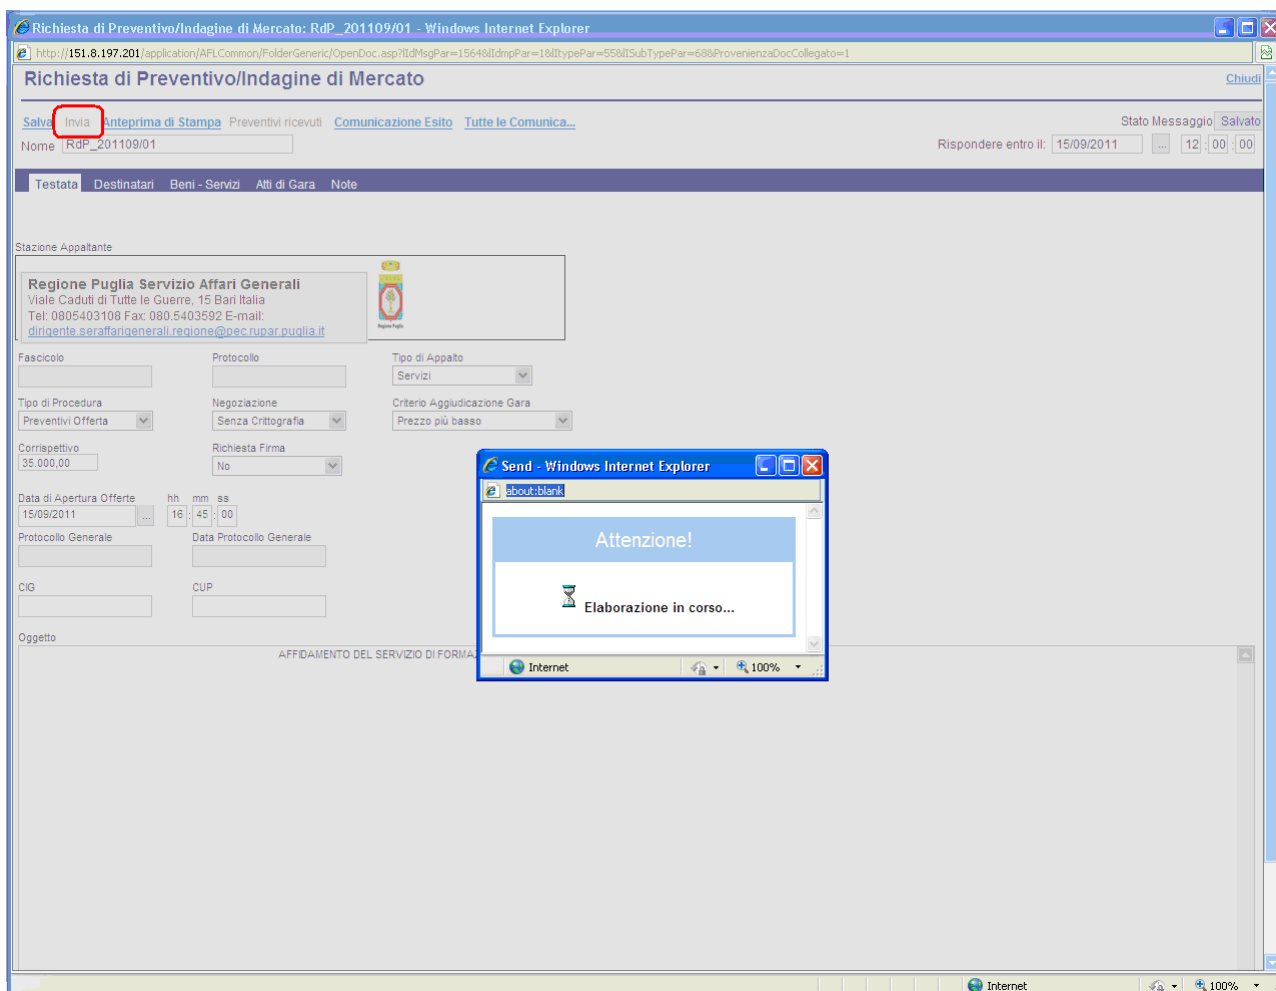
Richiesta di Preventivo/Indagine di Mercato: RdP_201109/01 - Windows Internet Explorer

http://151.8.197.201/application/AFLCommon/FolderGeneric/OpenDoc.asp?lIdMsgPar=1564&lIdmpPar=1&lTypePar=55&lSubTypePar=68&ProvenienzaDocCollegato=1

Richiesta di Preventivo/Indagine di Mercato

Chiudi

Salva Invia Anteprima di Stampa Preventivi ricevuti Comunicazione Esito Tutte le Comunica...

Stato Messaggio Salvato

Nome RdP_201109/01

Rispondere entro il: 15/09/2011 ... 12 : 00 : 00

Testata Destinatari Beni - Servizi Atti di Gara Note

Stazione Appaltante

Regione Puglia Servizio Affari Generali
Viale Caduti di Tutte le Guerre, 15 Bari Italia
Tel: 0805403108 Fax: 080.5403592 E-mail:
dirigente.seraffarigenerali.regione@pec.rupar.puglia.it

Regione Puglia

Fascicolo

Protocollo

Tipo di Appalto
Servizi

Tipo di Procedura
Preventivi Offerta

Negoziazione
Senza Crittografia

Criterio Aggiudicazione Gara
Prezzo più basso

Corrispettivo
35.000,00

Richiesta Firma
No

Data di Apertura Offerte hh mm ss
15/09/2011 ... 16 : 45 : 00

Protocollo Generale

Data Protocollo Generale

CIG

CUP

Oggetto

AFFIDAMENTO DEL SERVIZIO DI FORMA

Send - Windows Internet Explorer

about:blank

Attenzione!

Elaborazione in corso...

Internet 100%

Internet 100%